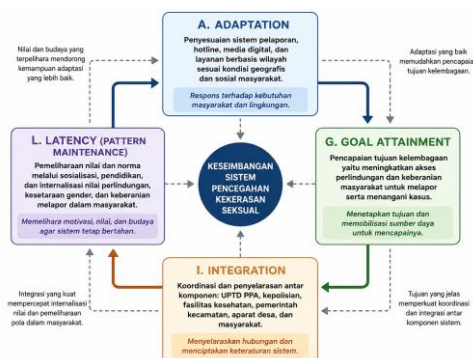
A. ADAPTATION

Penyesuaian sistem pelaporan, hotline, media digital, dan layanan berbasis wilayah sesuai kondisi geografis dan sosial masyarakat.

Respons terhadap kebutuhan masyarakat dan lingkungan.

Nilai dan budaya yang terpelihara mendorong kemampuan adaptasi yang lebih baik.

Adaptasi yang baik memudahkan pencapaian tujuan kelembagaan.

L. LATENCY (PATTERN MAINTENANCE)

Pemeliharaan nilai dan norma melalui sosialisasi, pendidikan, dan internalisasi nilai perlindungan, kesetaraan gender, dan keberanian melapor dalam masyarakat.

Memelihara motivasi, nilai, dan budaya agar sistem tetap bertahan.

KESEIMBANGAN SISTEM PENCEGAHAN KEKERASAN SEKSUAL

G. GOAL ATTAINMENT

Pencapaian tujuan kelembagaan yaitu meningkatkan akses perlindungan dan keberanian masyarakat untuk melapor serta menangani kasus.

Menetapkan tujuan dan memobilisasi sumber daya untuk mencapainya.

Integrasi yang kuat mempercepat internalisasi nilai dan pemeliharaan pola dalam masyarakat.

I. INTEGRATION

Koordinasi dan penyelarasan antar komponen: UPTD PPA, kepolisian, fasilitas kesehatan, pemerintah kecamatan, aparat desa, dan masyarakat.

Menyelaraskan hubungan dan menciptakan keteraturan sistem.

Tujuan yang jelas memperkuat koordinasi dan integrasi antar komponen sistem.